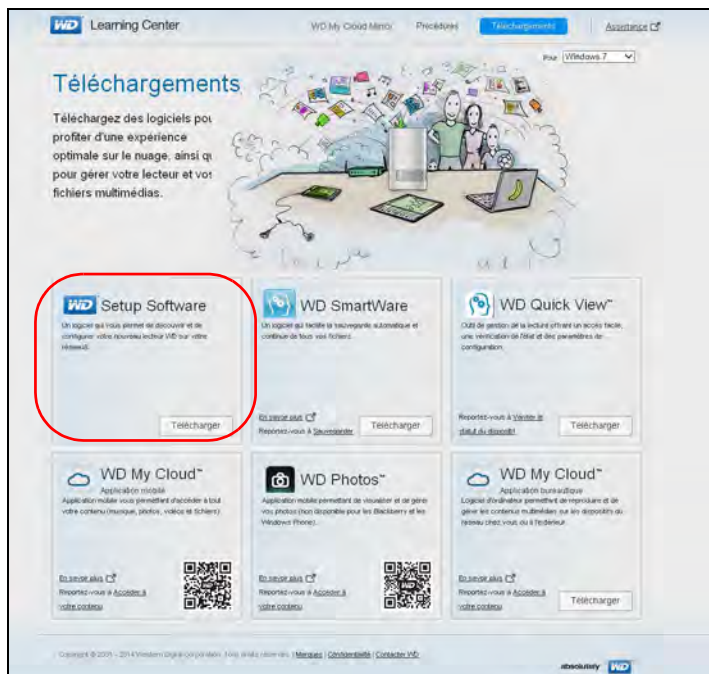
WD Learning Center

WD My Cloud Mirror   Procédures   Téléchargements   Assistance

Pour Windows 7

Téléchargements

Téléchargez des logiciels pou profiter d'une expérience optimale sur le nuage, ainsi qu pour gérer votre lecteur et vos fichiers multimédias.

WD Setup Software

Un logiciel qui vous permet de découvrir et de configurer votre nouveau lecteur WD sur votre réseau.

Télécharger

WD SmartWare

Un logiciel qui facilite la sauvegarde automatique et continue de tous vos fichiers.

En savoir plus

Reportez-vous à Sauvegarder

Télécharger

WD Quick View™

Outil de gestion de la lecture offrant un accès facile, une vérification de l'état et des paramètres de configuration.

Reportez-vous à Vérifier le statut du dispositif

Télécharger

WD My Cloud™

Application mobile

Application mobile vous permettant d'accéder à tout votre contenu (musique, photos, vidéos et fichiers).

En savoir plus

Reportez-vous à Accéder à votre contenu

WD Photos™

Application mobile permettant de visualiser et de gérer vos photos (non disponible pour les Blackberry et les Windows Phone).

En savoir plus

Reportez-vous à Accéder à votre contenu

WD My Cloud™

Application bureautique

Logiciel d'ordinateur permettant de reproduire et de gérer les contenus multimédias sur les dispositifs du réseau chez vous ou à l'extérieur.

En savoir plus

Reportez-vous à Accéder à votre contenu

Télécharger

Copyright © 2001 - 2014 Western Digital Corporation. Tous droits réservés. | Marques | Confidentialité | Contacter WD

absolutely WD